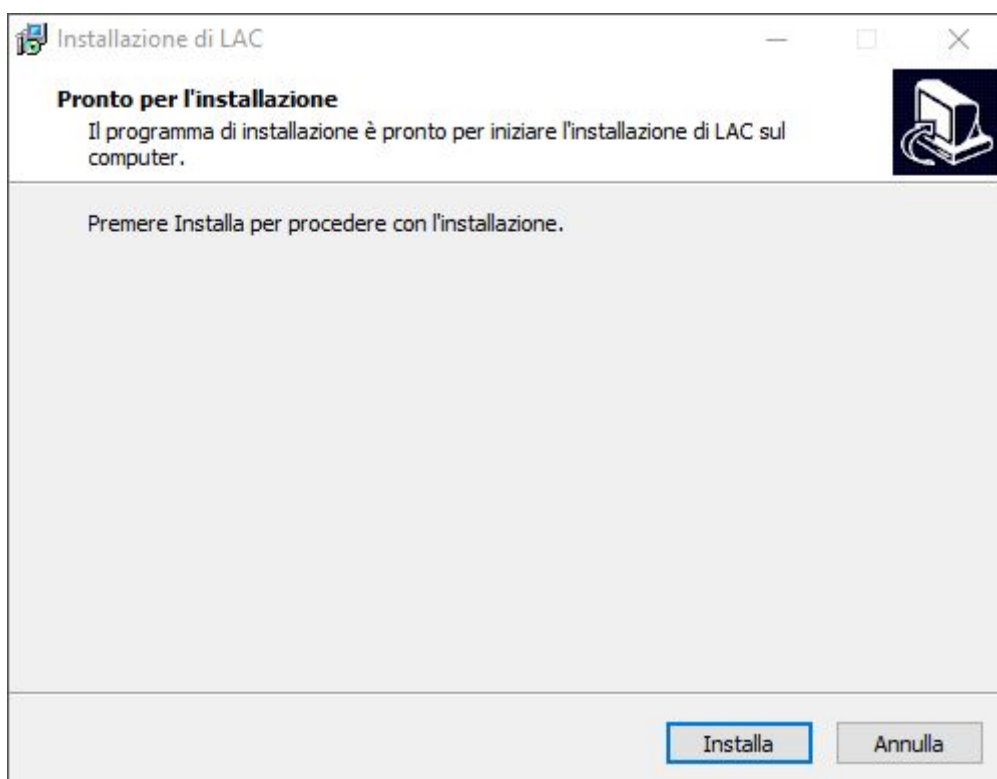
Installazione di LAC

Pronto per l'installazione

Il programma di installazione è pronto per iniziare l'installazione di LAC sul computer.

Premere Installa per procedere con l'installazione.

Installa

Annulla